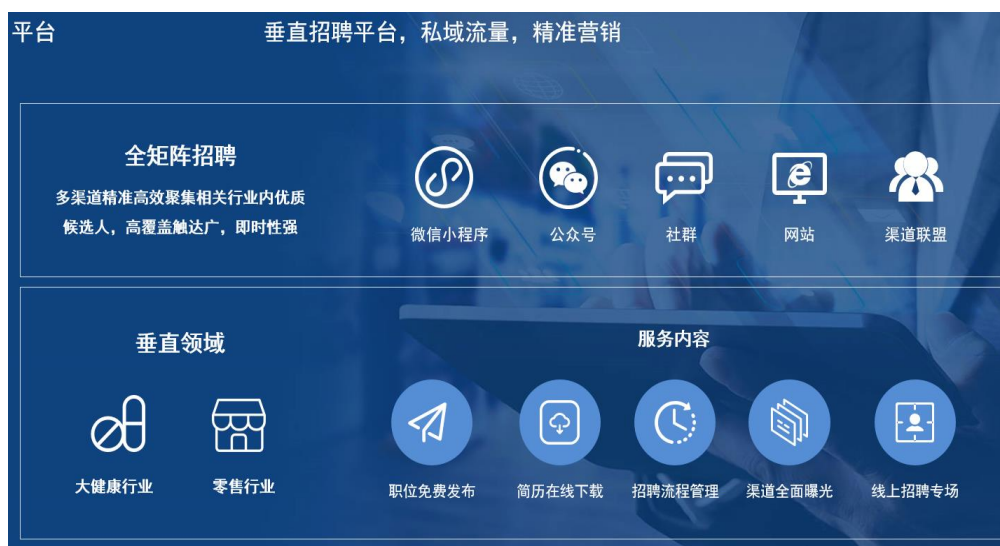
平台

垂直招聘平台，私域流量，精准营销

全矩阵招聘

多渠道精准高效聚集相关行业内优质候选人，高覆盖触达广，即时性强

微信小程序

公众号

社群

网站

渠道联盟

垂直领域

大健康行业

零售行业

服务内容

职位免费发布

简历在线下载

招聘流程管理

渠道全面曝光

线上招聘专场